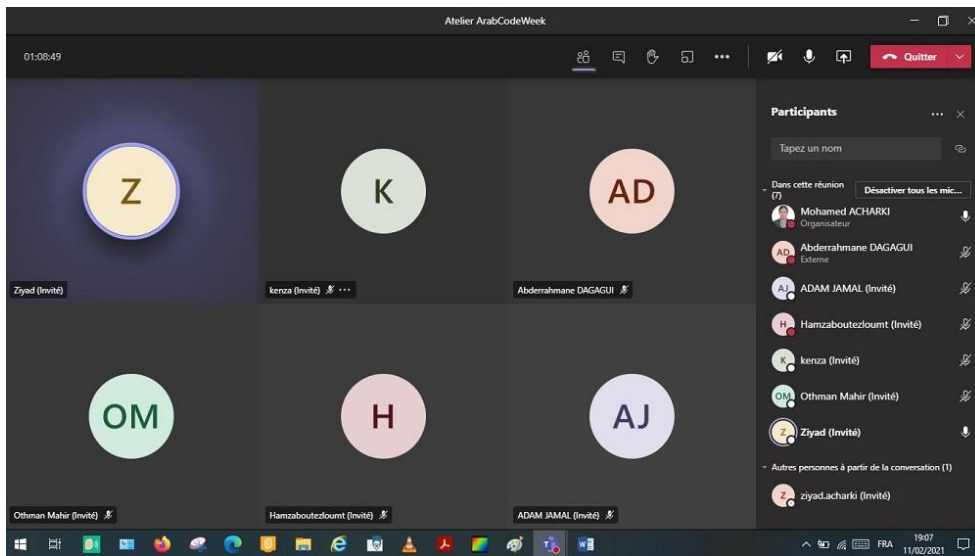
Atelier ArabCodeWeek

01:08:49

Quitter

Z

Ziyad (Invité)

K

kenza (Invité)

AD

Abderrahmane DAGAGUI

OM

Othman Mahir (Invité)

H

Hamzaboutezloumt (Invité)

AJ

ADAM JAMAL (Invité)

Participants

Tapez un nom

Dans cette réunion (7)

Désactiver tous les mic...

Mohamed ACHARKI
Organisateur

AD Abderrahmane DAGAGUI
Externe

AJ ADAM JAMAL (Invité)

H Hamzaboutezloumt (Invité)

K kenza (Invité)

OM Othman Mahir (Invité)

Z Ziyad (Invité)

Autres personnes à partir de la conversation (1)

Z ziyad.acharki (Invité)

FRA 19:07 11/02/2021